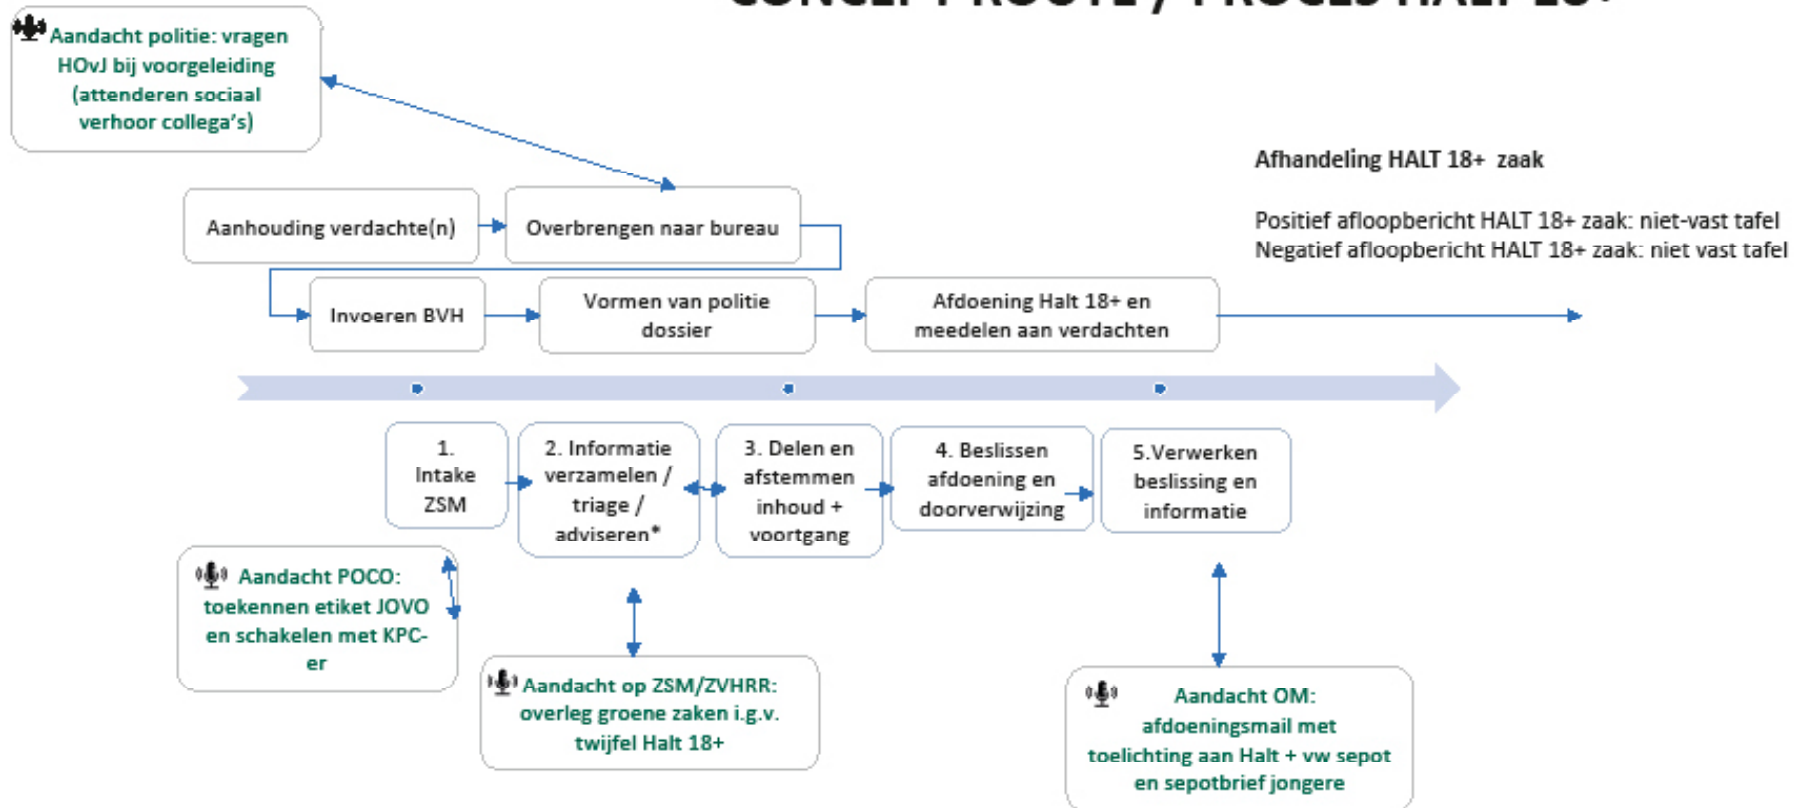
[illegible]

Aandacht politie: vragen HOvJ bij voorgeleiding (attenderen sociaal verhoor collega's)

Afhandeling HALT 18+ zaak

Positief afloopbericht HALT 18+ zaak: niet-vast tafel
Negatief afloopbericht HALT 18+ zaak: niet vast tafel

Aanhouding verdachte(n)

Overbrengen naar bureau

Invoeren BVH

Vormen van politie dossier

Afdoening Halt 18+ en meedelen aan verdachten

1. Intake ZSM

2. Informatie verzamelen / triage / adviseren*

3. Delen en afstemmen inhoud + voortgang

4. Beslissen afdoening en doorverwijzing

5.Verwerken beslissing en informatie

Aandacht POCO: toekennen etiket JOVO en schakelen met KPC-er

Aandacht op ZSM/ZVHRR: overleg groene zaken i.g.v. twijfel Halt 18+

Aandacht OM: afdoeningsmail met toelichting aan Halt + vw sepot en sepotbrief jongere